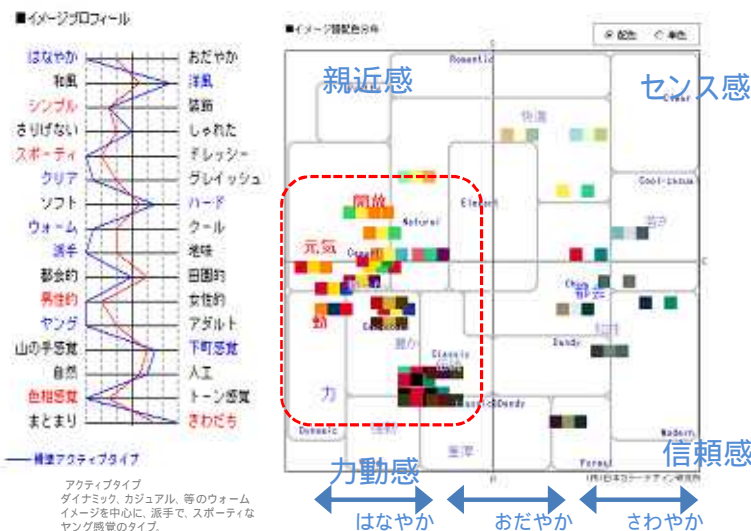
■イメージプロフィール

| | |
|---|---|
| はなやか | おだやか |
| 和風 | 洋風 |
| シンプル | 装飾 |
| さりげない | しゃれた |
| スポーティ | ドレッシー |
| クリア | グレイッシュ |
| ソフト | ハード |
| ウォーム | クール |
| 派手 | 地味 |
| 都会的 | 田園的 |
| 男性的 | 女性的 |
| ヤング | アダルト |
| 山の手感覚 | 下町感覚 |
| 自然 | 人工 |
| 色相感覚 | トーン感覚 |
| まとまり | さわだち |

精選アクティブタイプ

アクティブタイプ
ダイナミック、カジュアル、等のウォームイメージを中心に、派手で、スポーティなヤング感覚のタイプ。

■イメージ語配色分布

配色 単色

親近感

センス感

Romantic

Clear

快適

Cool-casual

開放

Natural

Elegant

元気

Casual

C

清涼

Chic

粋

Dandy

知性

Classic

Dynamic

Classic&Dandy

Modern

重厚

Formal

信頼感

力動感

はなやか

おだやか

さわやか